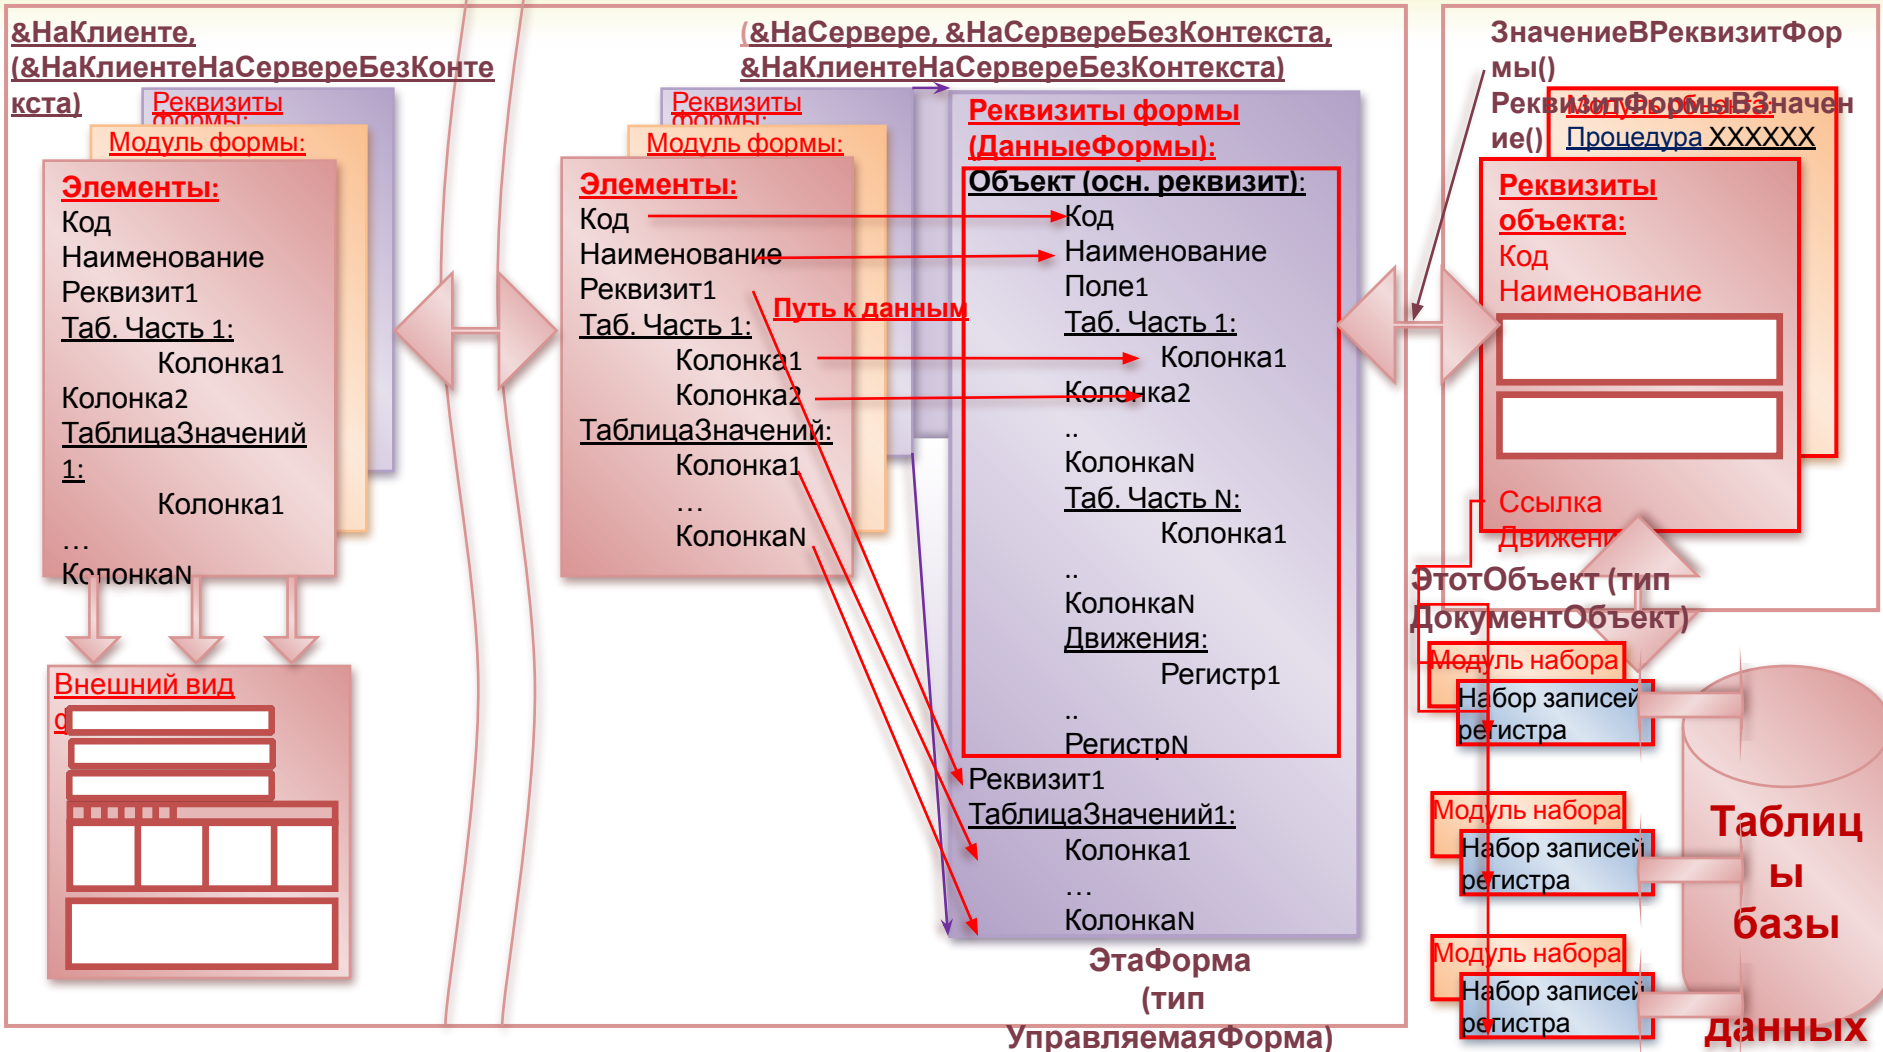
&НаКлиенте, (&НаКлиентеНаСервереБезКонтекста)

Реквизиты формы:

Модуль формы:

Элементы:
Код
Наименование
Реквизит1
Таб. Часть 1:
Колонка1
Колонка2
ТаблицаЗначений 1:
Колонка1
…
КолонкаN

Внешний вид ф

(&НаСервере, &НаСервереБезКонтекста, &НаКлиентеНаСервереБезКонтекста)

Реквизиты формы:

Модуль формы:

Элементы:
Код
Наименование
Реквизит1
Таб. Часть 1:
Колонка1
Колонка2
ТаблицаЗначений:
Колонка1
…
КолонкаN

Путь к данным

Реквизиты формы (ДанныеФормы):
Объект (осн. реквизит):
Код
Наименование
Поле1
Таб. Часть 1:
Колонка1
Колонка2
..
КолонкаN
Таб. Часть N:
Колонка1
..
КолонкаN
Движения:
Регистр1
..
РегистрN
Реквизит1
ТаблицаЗначений1:
Колонка1
…
КолонкаN

ЭтаФорма (тип УправляемаяФорма)

ЗначениеВРеквизитФормы()
РеквизитФормыВЗначение()

Модуль объекта:
Процедура XXXXXX

Реквизиты объекта:
Код
Наименование

Ссылка
Движения

ЭтотОбъект (тип ДокументОбъект)

Модуль набора
Набор записей регистра

Модуль набора
Набор записей регистра

Модуль набора
Набор записей регистра

Таблицы базы данных